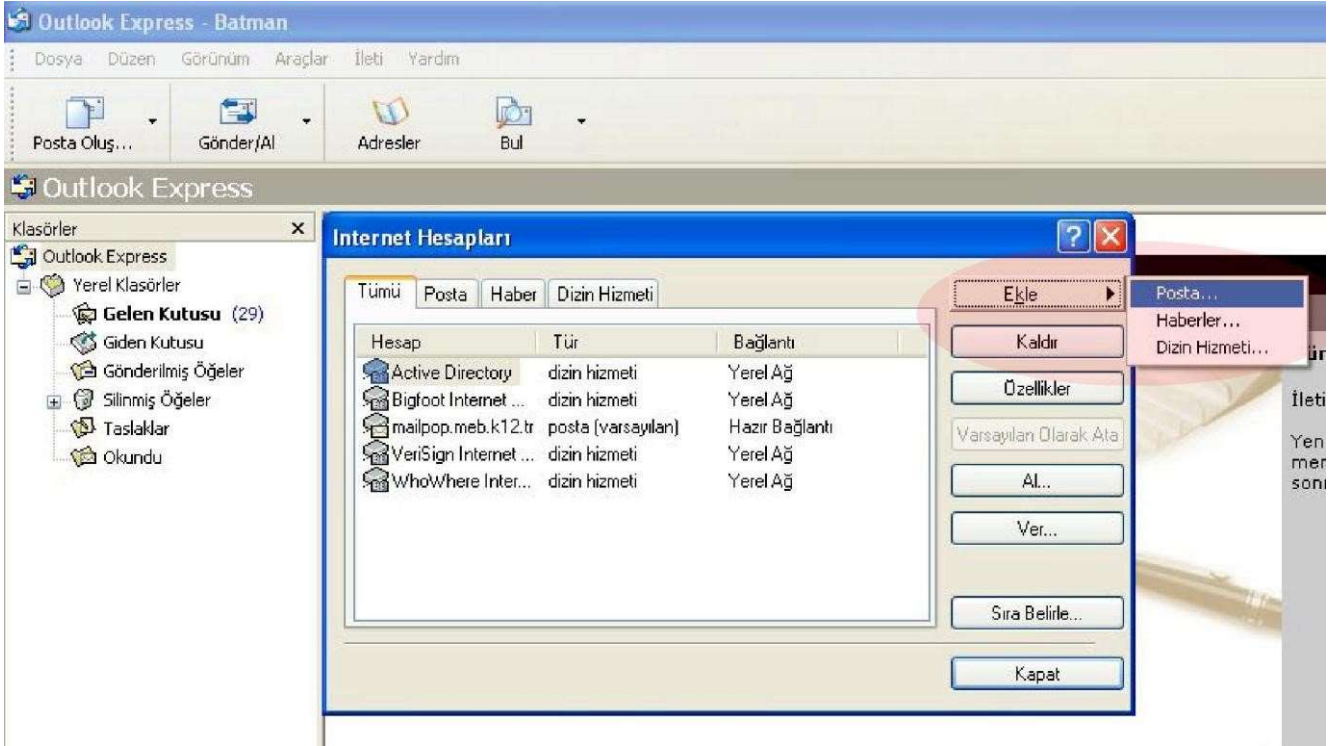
Outlook Express - Batman

Dosya Düzen Görünüm Araçlar İleti Yardım

Posta Oluş... Gönder/Al Adresler Bul

Outlook Express

Klasörler ×

Outlook Express
Yerel Klasörler
Gelen Kutusu (29)
Giden Kutusu
Gönderilmiş Öğeler
Silinmiş Öğeler
Taslaklar
Okundu

Internet Hesapları

Tümü Posta Haber Dizin Hizmeti

| Hesap | Tür | Bağlantı |
|---|---|---|
| Active Directory | dizin hizmeti | Yerel Ağ |
| Bigfoot Internet ... | dizin hizmeti | Yerel Ağ |
| mailpop.meb.k12.tr | posta (varsayılan) | Hazır Bağlantı |
| VeriSign Internet ... | dizin hizmeti | Yerel Ağ |
| WhoWhere Inter... | dizin hizmeti | Yerel Ağ |

Ekle
Kaldır
Özellikler
Varsayılan Olarak Ata
Al...
Ver...
Sıra Belirle...
Kapat

Posta...
Haberler...
Dizin Hizmeti...

İleti
Yen
mer
sonr